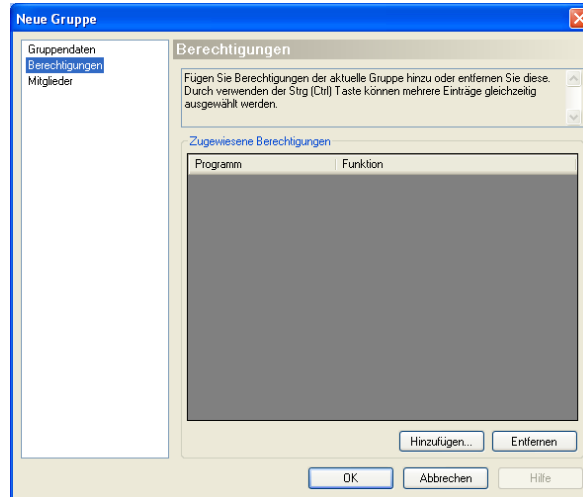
Neue Gruppe

Gruppendaten
Berechtigungen
Mitglieder

Berechtigungen

Fügen Sie Berechtigungen der aktuelle Gruppe hinzu oder entfernen Sie diese. Durch verwenden der Strg (Ctrl) Taste können mehrere Einträge gleichzeitig ausgewählt werden.

Zugewiesene Berechtigungen

| Programm | Funktion |
|---|---|

Hinzufügen...
Entfernen

OK
Abbrechen
Hilfe